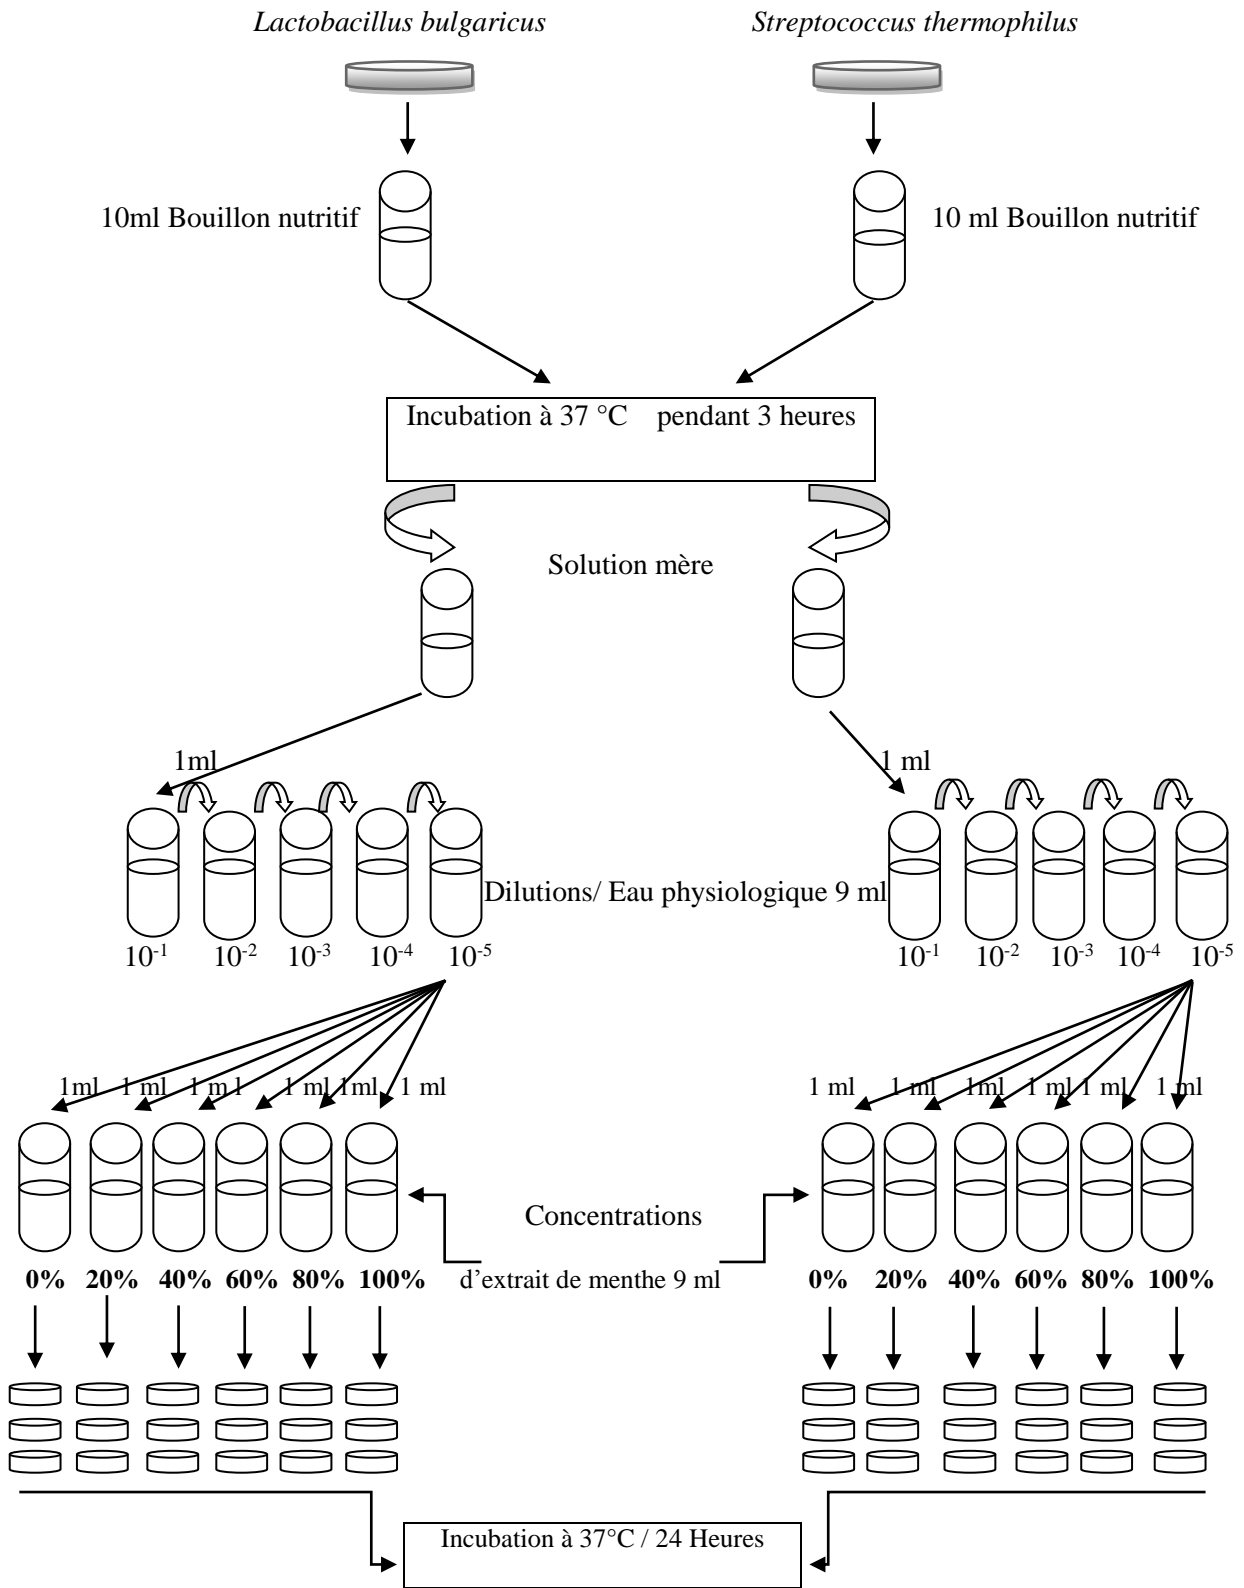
*Lactobacillus bulgaricus*

*Streptococcus thermophilus*

10ml Bouillon nutritif

10 ml Bouillon nutritif

Incubation à 37 °C pendant 3 heures

Solution mère

1ml

1 ml

Dilutions/ Eau physiologique 9 ml

$10^{-1}$ $10^{-2}$ $10^{-3}$ $10^{-4}$ $10^{-5}$

$10^{-1}$ $10^{-2}$ $10^{-3}$ $10^{-4}$ $10^{-5}$

1ml 1 ml 1 ml 1 ml 1ml 1 ml

1 ml 1 ml 1ml 1 ml 1 ml 1 ml

Concentrations

d'extrait de menthe 9 ml

**0% 20% 40% 60% 80% 100%**

**0% 20% 40% 60% 80% 100%**

Incubation à 37°C / 24 Heures